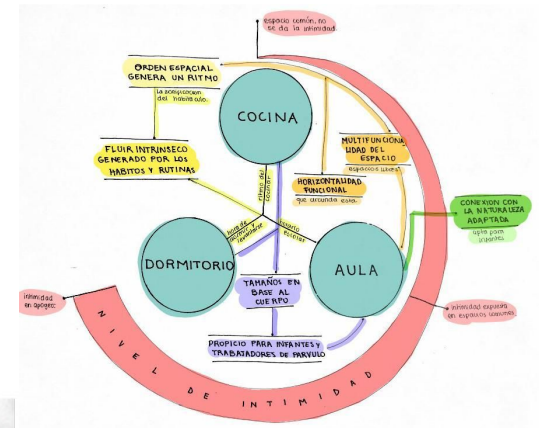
espacio común, no se da la intimidad

ORDEN ESPACIAL GENERA UN RITMO

la acogicacion del habitado

COCINA

FLUIR INTRINSECO GENERADO POR LOS HABITOS Y RUTINAS

MULTIFUNCIONALIDAD DEL ESPACIO

espacios libres

HORIZONTALIDAD FUNCIONAL

que articula esto.

ritmo del cocinar

hora de dormir

CONEXION CON LA NATURALEZA ADAPTADA

apto para infantes

DORMITORIO

AULA

TAMAÑOS EN BASE AL CUERPO

intimidad en apogeo

intimidad expuesta en espacios comunes

PROPICIO PARA INFANTES Y TRABAJADORES DE PARVULO

NIVEL DE INTIMIDAD